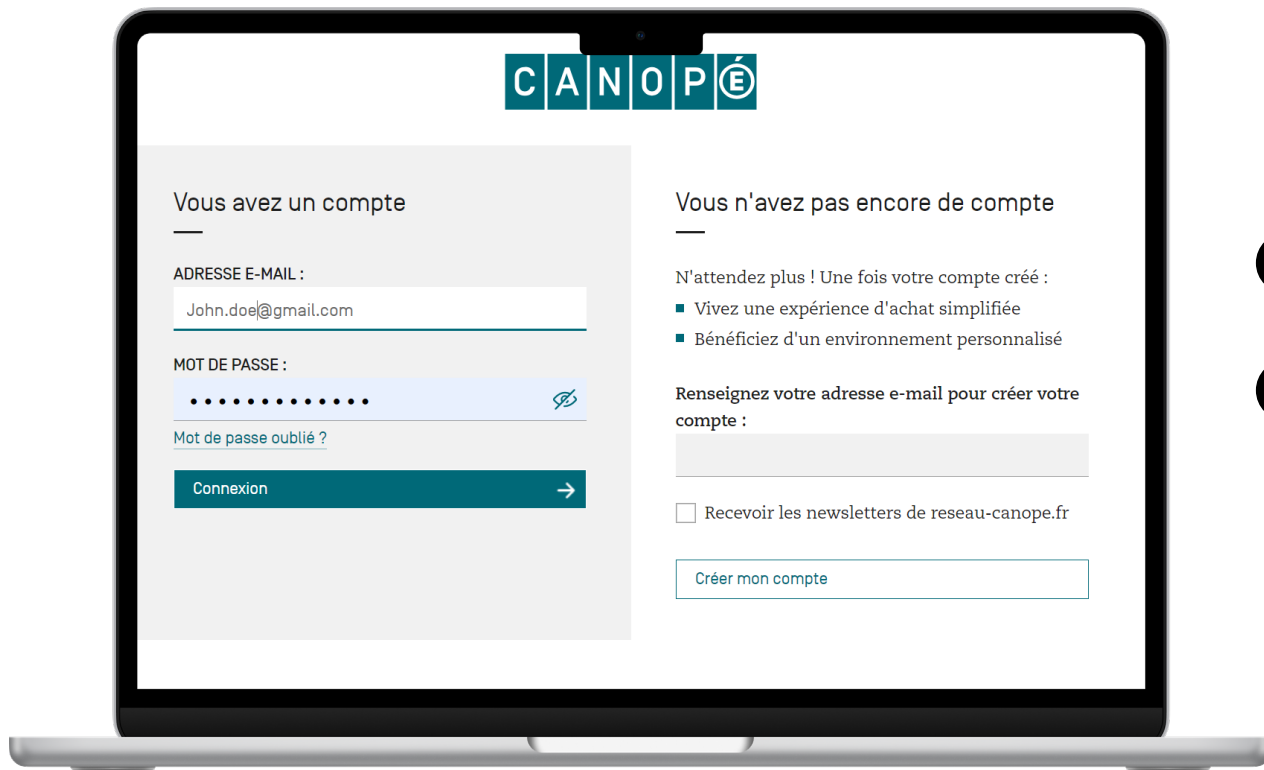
CANOPÉ

Vous avez un compte

ADRESSE E-MAIL :

John.doe@gmail.com

MOT DE PASSE :

•••••••••••••

Mot de passe oublié ?

Connexion

Vous n'avez pas encore de compte

N'attendez plus ! Une fois votre compte créé :

Vivez une expérience d'achat simplifiée

Bénéficiez d'un environnement personnalisé

Renseignez votre adresse e-mail pour créer votre compte :

Recevoir les newsletters de reseau-canope.fr

Créer mon compte